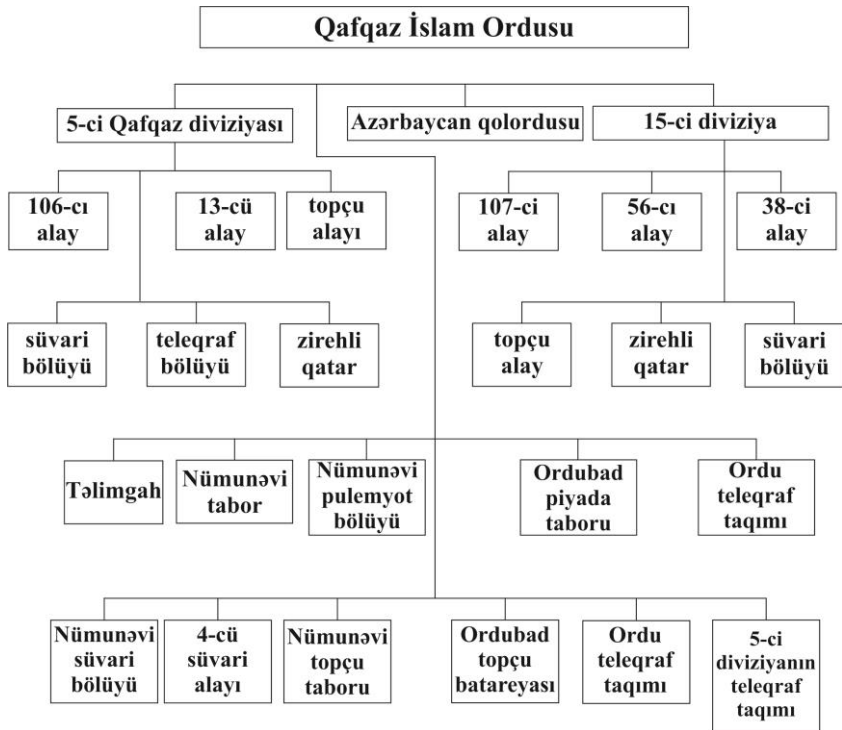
Qafqaz İslam Ordusu

5-ci Qafqaz diviziyası

Azərbaycan qolordusu

15-ci diviziya

106-cı alay

13-cü alay

topçu alayı

107-ci alay

56-cı alay

38-ci alay

süvari bölüyü

teleqraf bölüyü

zirehli qatar

topçu alay

zirehli qatar

süvari bölüyü

Təlimgah

Nümunəvi tabor

Nümunəvi pulemyot bölüyü

Ordubad piyada taboru

Ordu teleqraf taqımı

Nümunəvi süvari bölüyü

4-cü süvari alayı

Nümunəvi topçu taboru

Ordubad topçu batareyası

Ordu teleqraf taqımı

5-ci diviziyanın teleqraf taqımı